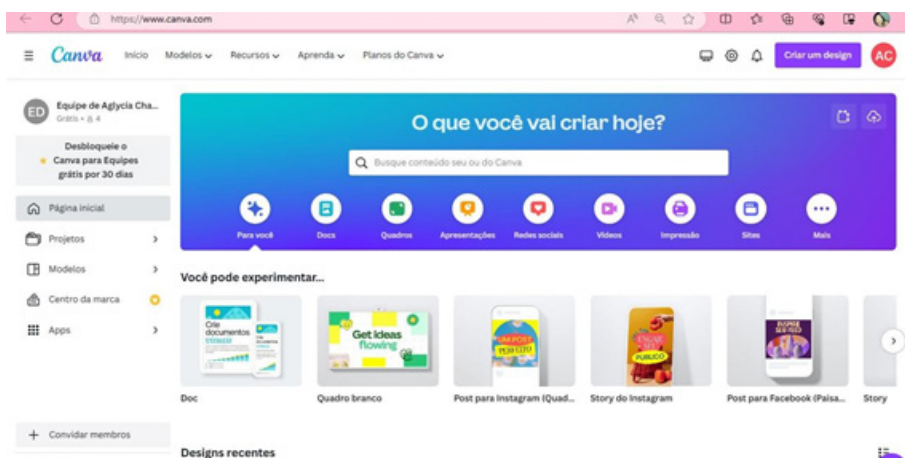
https://www.canva.com

Canva Início Modelos Recursos Aprenda Planos do Canva

Criar um design AC

ED Equipe de Aglycia Cha... Grátis • 4

Desbloqueie o Canva para Equipes grátis por 30 dias

Página inicial
Projetos
Modelos
Centro da marca
Apps

+ Convidar membros

O que você vai criar hoje?

Busque conteúdo seu ou do Canva

Para você Docs Quadros Apresentações Redes sociais Vídeos Impressão Sites Mais

Você pode experimentar...

Crie documentos

Get ideas flowing

Doc
Quadro branco
Post para Instagram (Quad...
Story do Instagram
Post para Facebook (Paisa...
Story

Designs recentes